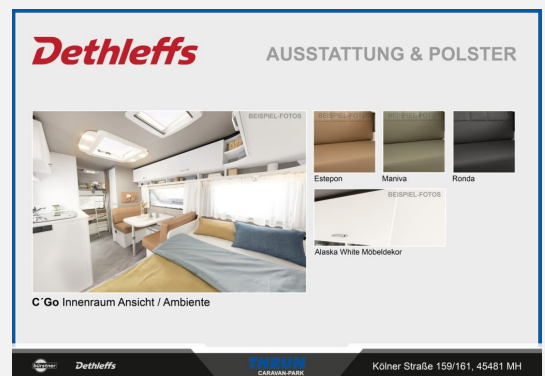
Dethleffs

AUSSTATTUNG & POLSTER

BEISPIEL-FOTOS

BEISPIEL-FOTOS

Estepon

Maniva

Ronda

BEISPIEL-FOTOS

Alaska White Möbeldekor

C´Go Innenraum Ansicht / Ambiente

Dethleffs

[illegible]
CARAVAN-PARK

Kölner Straße 159/161, 45481 MH